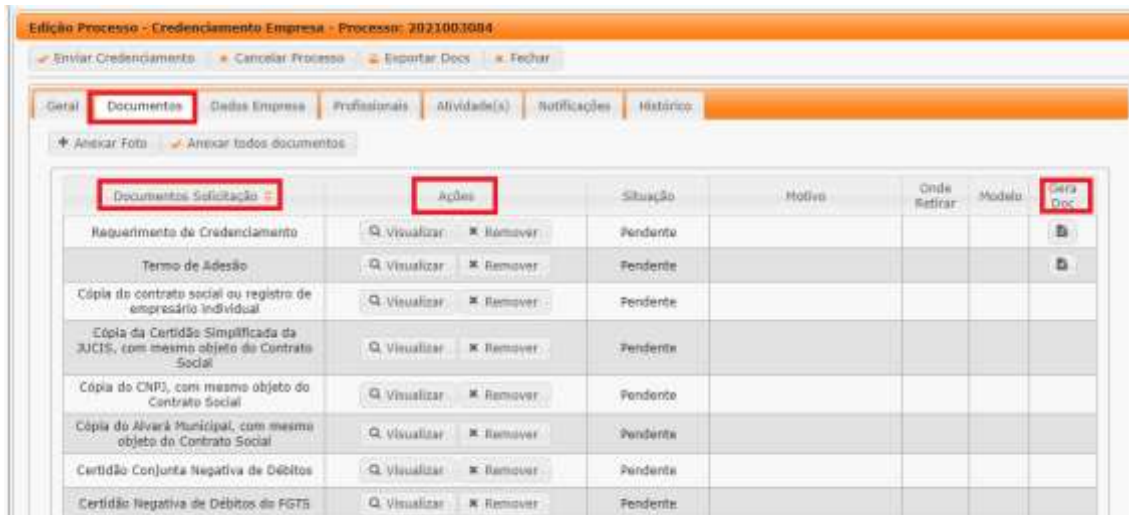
Edição Processo - Credenciamento Empresa - Processo: 2021003084

Enviar Credenciamento | Cancelar Processo | Exportar Docs | Fechar

Geral | Documentos | Dados Empresa | Profissionais | Atividade(s) | Notificações | Histórico

+ Anexar Foto | Anexar todos documentos

| Documentos Solicitação | Ações | Situação | Motivo | Onde Retirar | Modelo | Gera Doc |
|---|---|---|---|---|---|---|
| Requerimento de Credenciamento | Visualizar  Remover | Pendente | | | | |
| Termo de Adesão | Visualizar  Remover | Pendente | | | | |
| Cópia do contrato social ou registro de empresário individual | Visualizar  Remover | Pendente | | | | |
| Cópia da Certidão Simplificada da JUCIS, com mesmo objeto do Contrato Social | Visualizar  Remover | Pendente | | | | |
| Cópia do CNPJ, com mesmo objeto do Contrato Social | Visualizar  Remover | Pendente | | | | |
| Cópia do Alvará Municipal, com mesmo objeto do Contrato Social | Visualizar  Remover | Pendente | | | | |
| Certidão Conjunta Negativa de Débitos | Visualizar  Remover | Pendente | | | | |
| Certidão Negativa de Débitos do FGTS | Visualizar  Remover | Pendente | | | | |